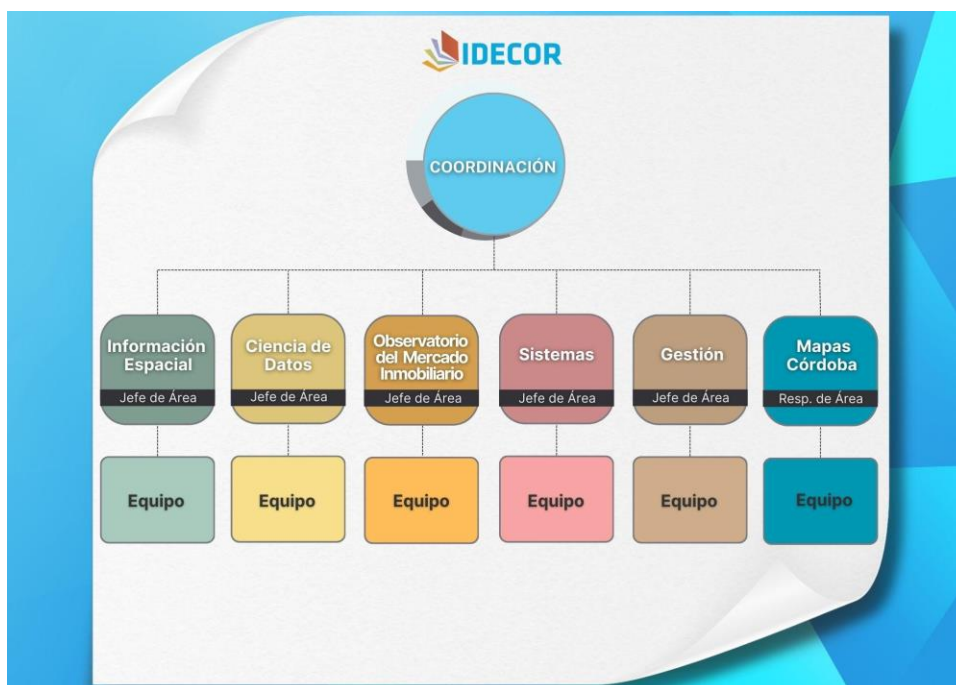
IDECOR

COORDINACIÓN

Información Espacial
Jefe de Área
Equipo

Ciencia de Datos
Jefe de Área
Equipo

Observatorio del Mercado Inmobiliario
Jefe de Área
Equipo

Sistemas
Jefe de Área
Equipo

Gestión
Jefe de Área
Equipo

Mapas Córdoba
Resp. de Área
Equipo